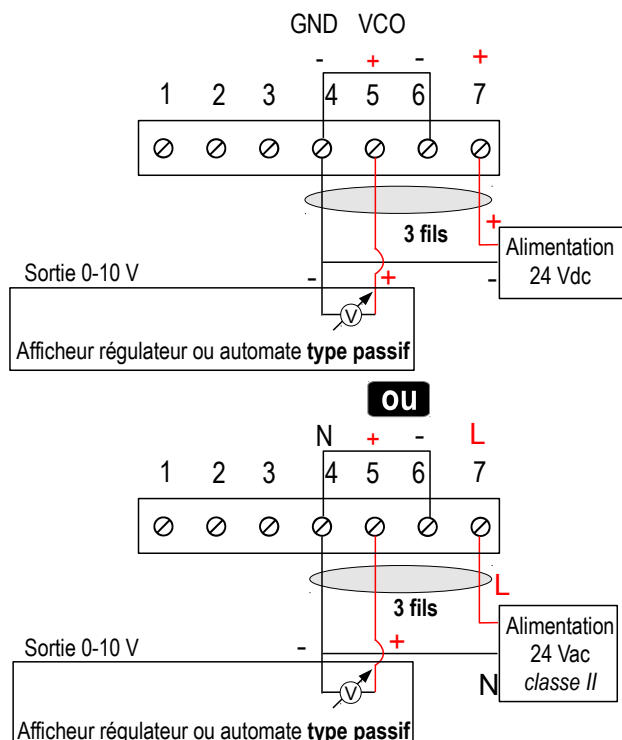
GND VCO

- + - +

1 2 3 4 5 6 7

+

3 fils

Alimentation 24 Vdc

Sortie 0-10 V

- + -

V

Afficheur régulateur ou automate **type passif**

ou

N + - L

1 2 3 4 5 6 7

L

3 fils

Alimentation 24 Vac *classe II*

Sortie 0-10 V

- +

N

V

Afficheur régulateur ou automate **type passif**